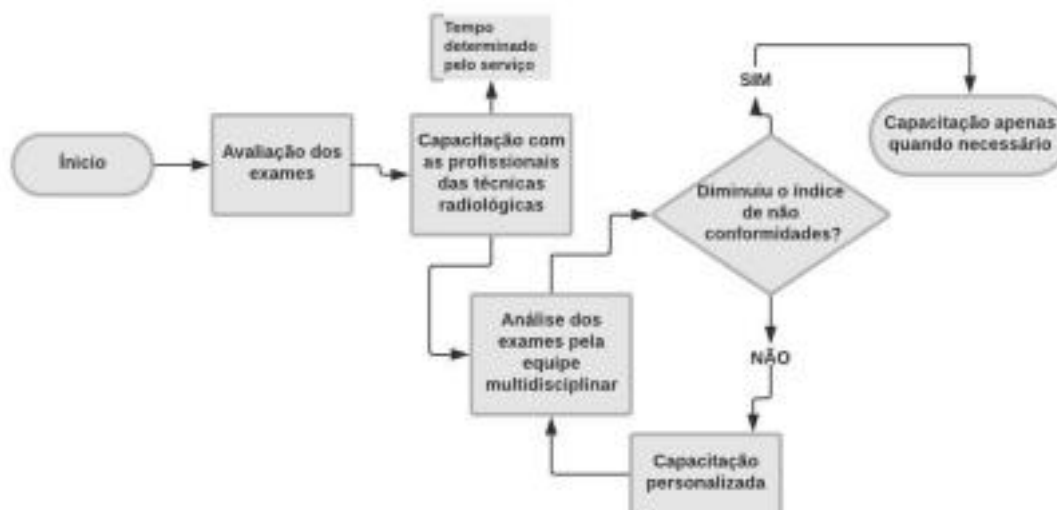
Início

Avaliação dos exames

Tempo determinado pelo serviço

Capacitação com as profissionais das técnicas radiológicas

SIM

Capacitação apenas quando necessário

Diminuiu o índice de não conformidades?

Análise dos exames pela equipe multidisciplinar

NÃO

Capacitação personalizada